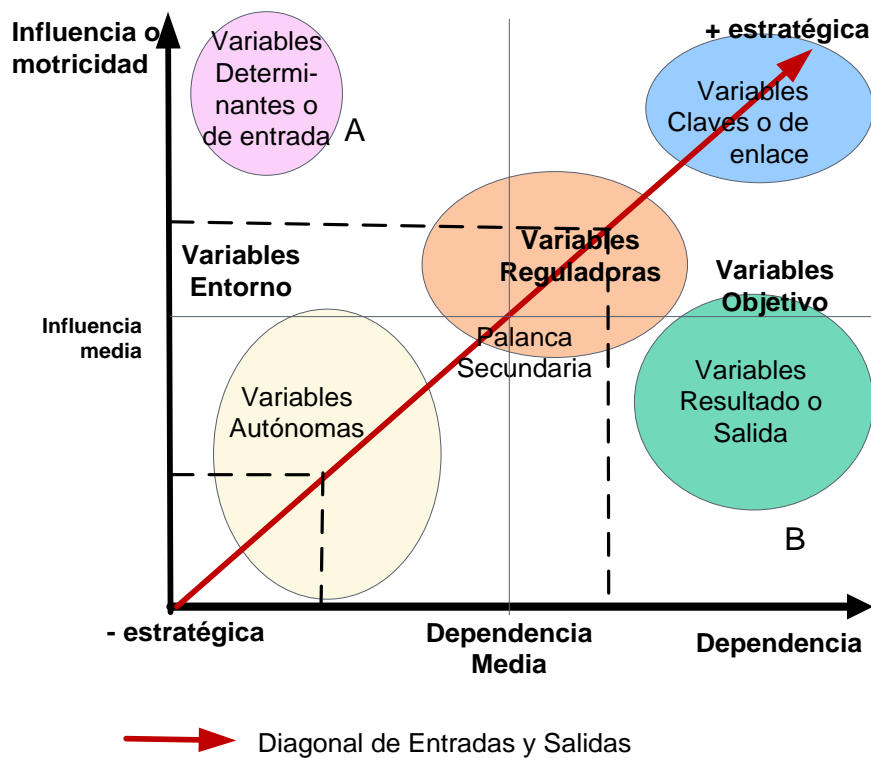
Influencia o motricidad

+ estratégica

Variables Determinantes o de entrada

A

Variables Claves o de enlace

Variables Reguladpras

Variables Entorno

Variables Objetivo

Influencia media

Palanca Secundaria

Variables Autónomas

Variables Resultado o Salida

B

- estratégica

Dependencia Media

Dependencia

Diagonal de Entradas y Salidas